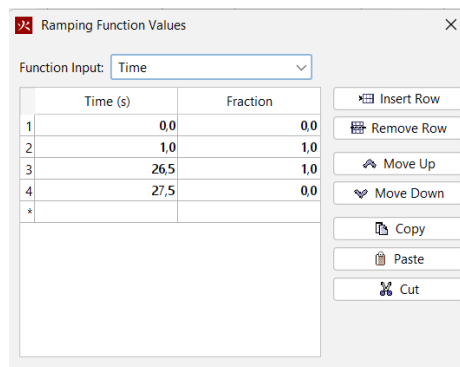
Ramping Function Values

Function Input: Time

| | Time (s) | Fraction |
|---|---|---|
| 1 | 0,0 | 0,0 |
| 2 | 1,0 | 1,0 |
| 3 | 26,5 | 1,0 |
| 4 | 27,5 | 0,0 |
| * | | |

Insert Row
Remove Row
Move Up
Move Down
Copy
Paste
Cut